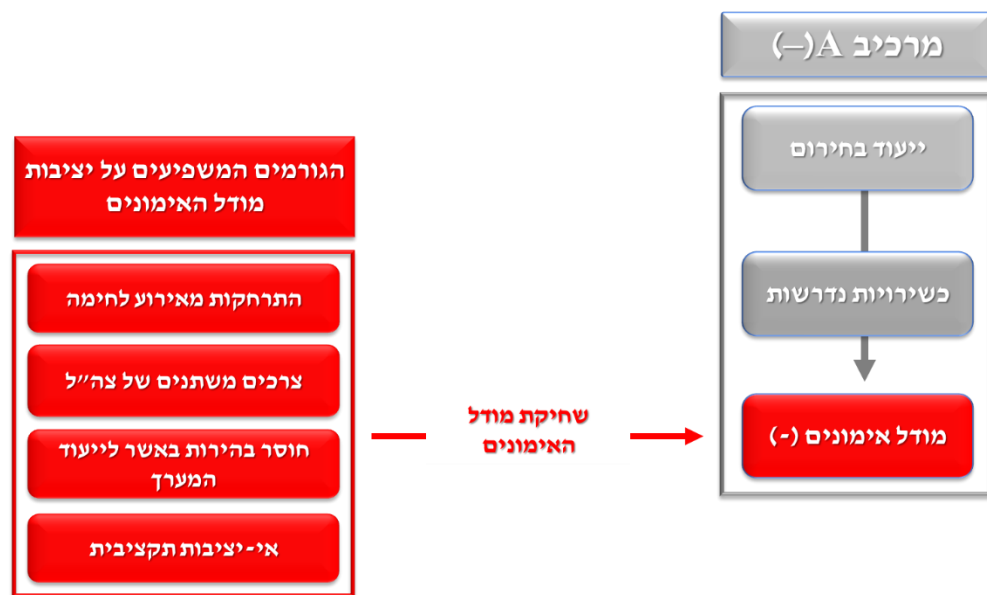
מרכיב A(–)

ייעוד בחירום

כשירויות נדרשות

מודל אימונים (-)

שחיקת מודל האימונים

הגורמים המשפיעים על יציבות מודל האימונים

התרחקות מאירוע לחימה

צרכים משתנים של צה"ל

חוסר בהירות באשר לייעוד המערך

אי-יציבות תקציבית